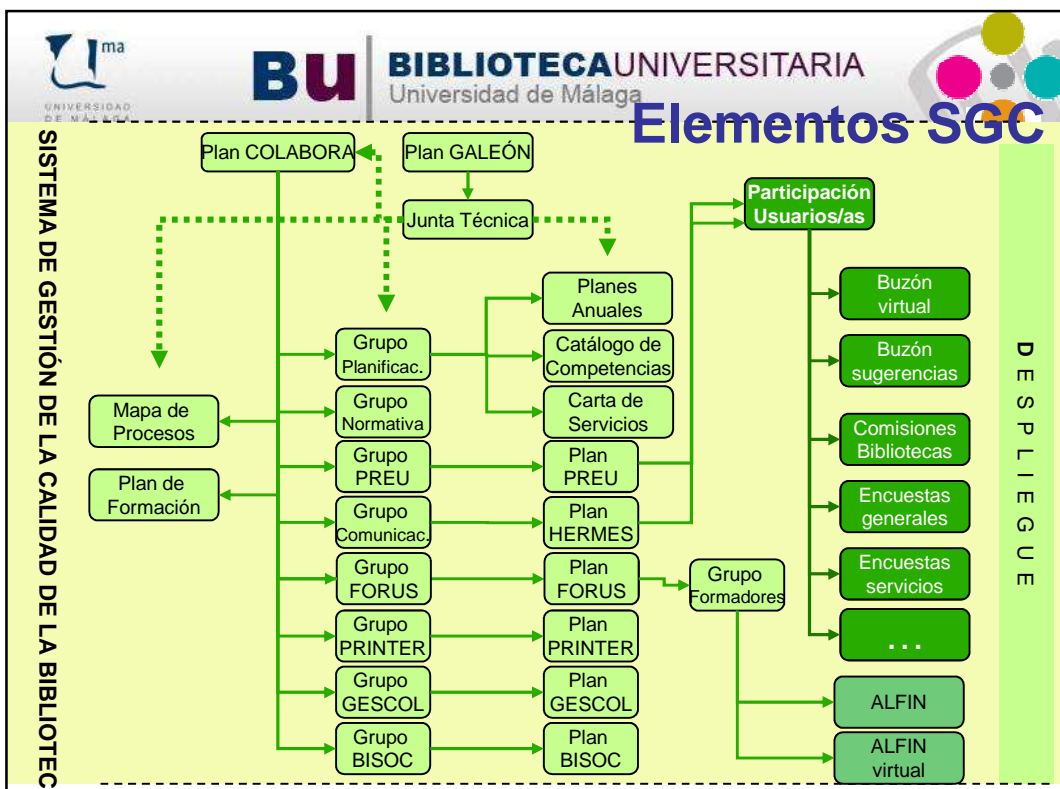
ma
UNIVERSIDAD DE MÁLAGA

BU BIBLIOTECAUNIVERSITARIA
Universidad de Málaga

Elementos SGC

SISTEMA DE GESTIÓN DE LA CALIDAD DE LA BIBLIOTEC

Plan COLABORA
Plan GALEÓN
Junta Técnica
Participación Usuarios/as

Planes Anuales
Catálogo de Competencias
Carta de Servicios

Mapa de Procesos
Plan de Formación

Grupo Planificac.
Grupo Normativa
Grupo PREU
Grupo Comunicac.
Grupo FORUS
Grupo PRINTER
Grupo GESCOL
Grupo BISOC

Plan PREU
Plan HERMES
Plan FORUS
Plan PRINTER
Plan GESCOL
Plan BISOC

Grupo Formadores

Buzón virtual
Buzón sugerencias
Comisiones Bibliotecas
Encuestas generales
Encuestas servicios
...
ALFIN
ALFIN virtual

D E S P L I E G U E